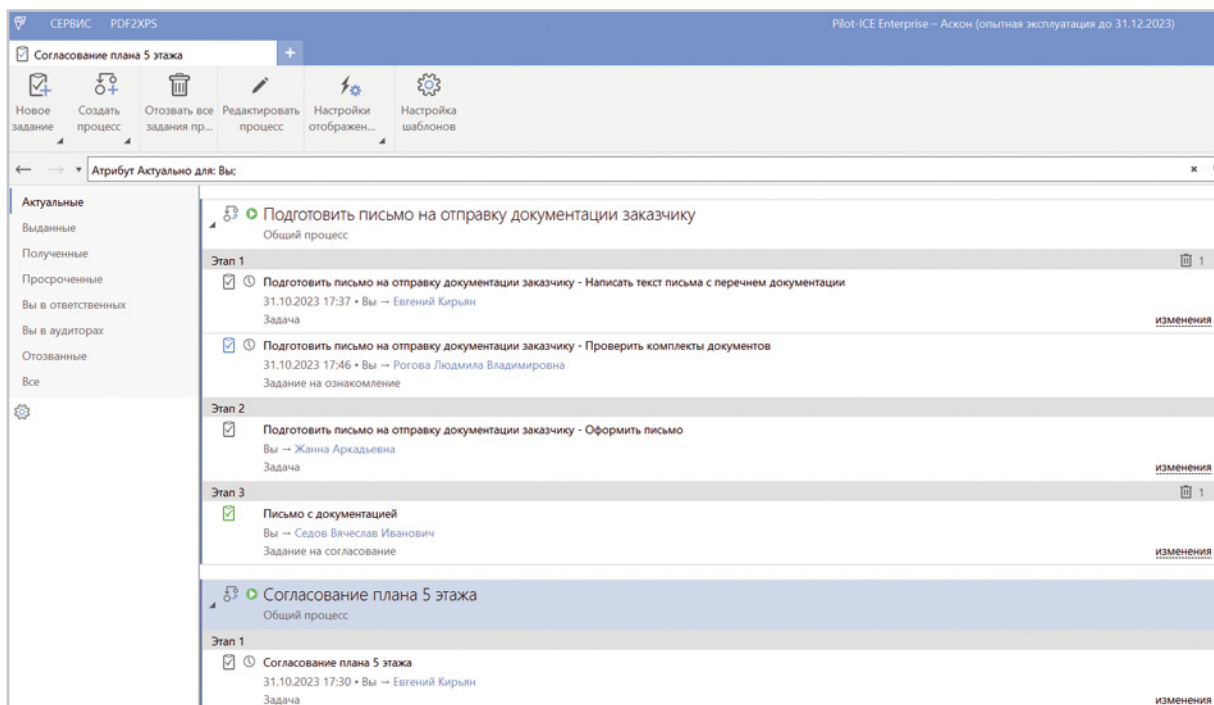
СЕРВИС PDF2XPS

Pilot-ICE Enterprise – Аскон (опытная эксплуатация до 31.12.2023)

Согласование плана 5 этажа +

Новое задание | Создать процесс | Отозвать все задания пр... | Редактировать процесс | Настройки отображен... | Настройка шаблонов

Атрибут Актуально для: Вы;

Актуальные
Выданные
Полученные
Просроченные
Вы в ответственных
Вы в аудиторах
Отозванные
Все

Подготовить письмо на отправку документации заказчику
Общий процесс

Этап 1 1

Подготовить письмо на отправку документации заказчику - Написать текст письма с перечнем документации
31.10.2023 17:37 • Вы → Евгений Кирьян
Задача
изменения

Подготовить письмо на отправку документации заказчику - Проверить комплекты документов
31.10.2023 17:46 • Вы → Рогова Людмила Владимировна
Задание на ознакомление

Этап 2

Подготовить письмо на отправку документации заказчику - Оформить письмо
Вы → Жанна Аркадьевна
Задача
изменения

Этап 3 1

Письмо с документацией
Вы → Седов Вячеслав Иванович
Задание на согласование
изменения

Согласование плана 5 этажа
Общий процесс

Этап 1

Согласование плана 5 этажа
31.10.2023 17:30 • Вы → Евгений Кирьян
Задача
изменения